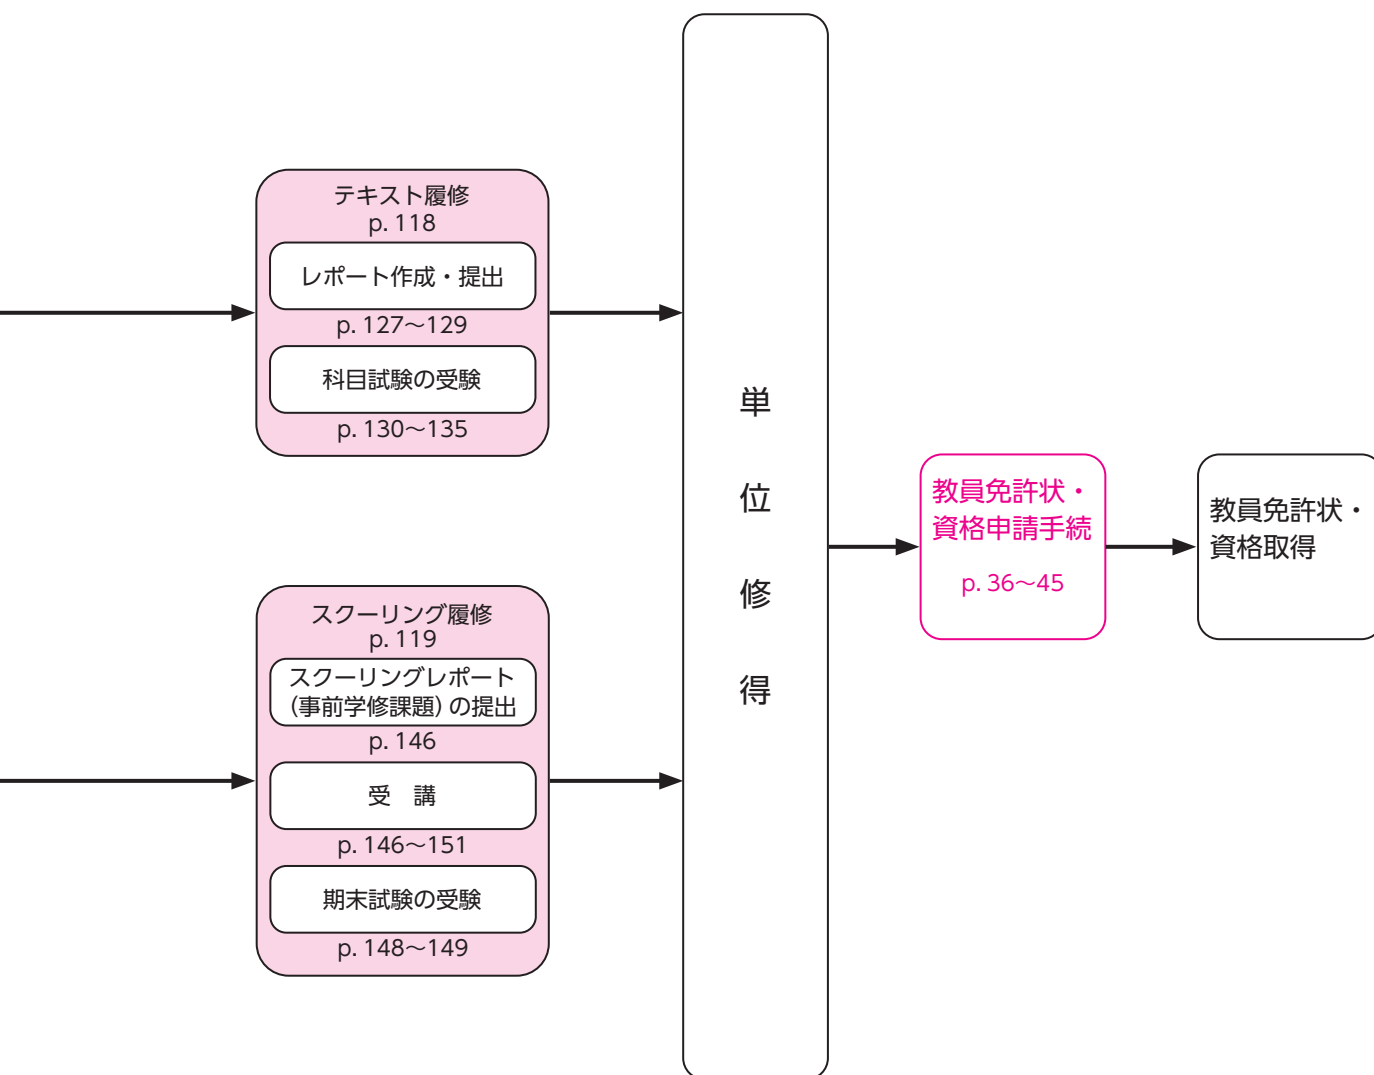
テキスト履修
p. 118

レポート作成・提出

p. 127〜129

科目試験の受験

p. 130〜135

スクーリング履修
p. 119

スクーリングレポート（事前学修課題）の提出

p. 146

受　講

p. 146〜151

期末試験の受験

p. 148〜149

単
位
修
得

教員免許状・資格申請手続

p. 36〜45

教員免許状・資格取得